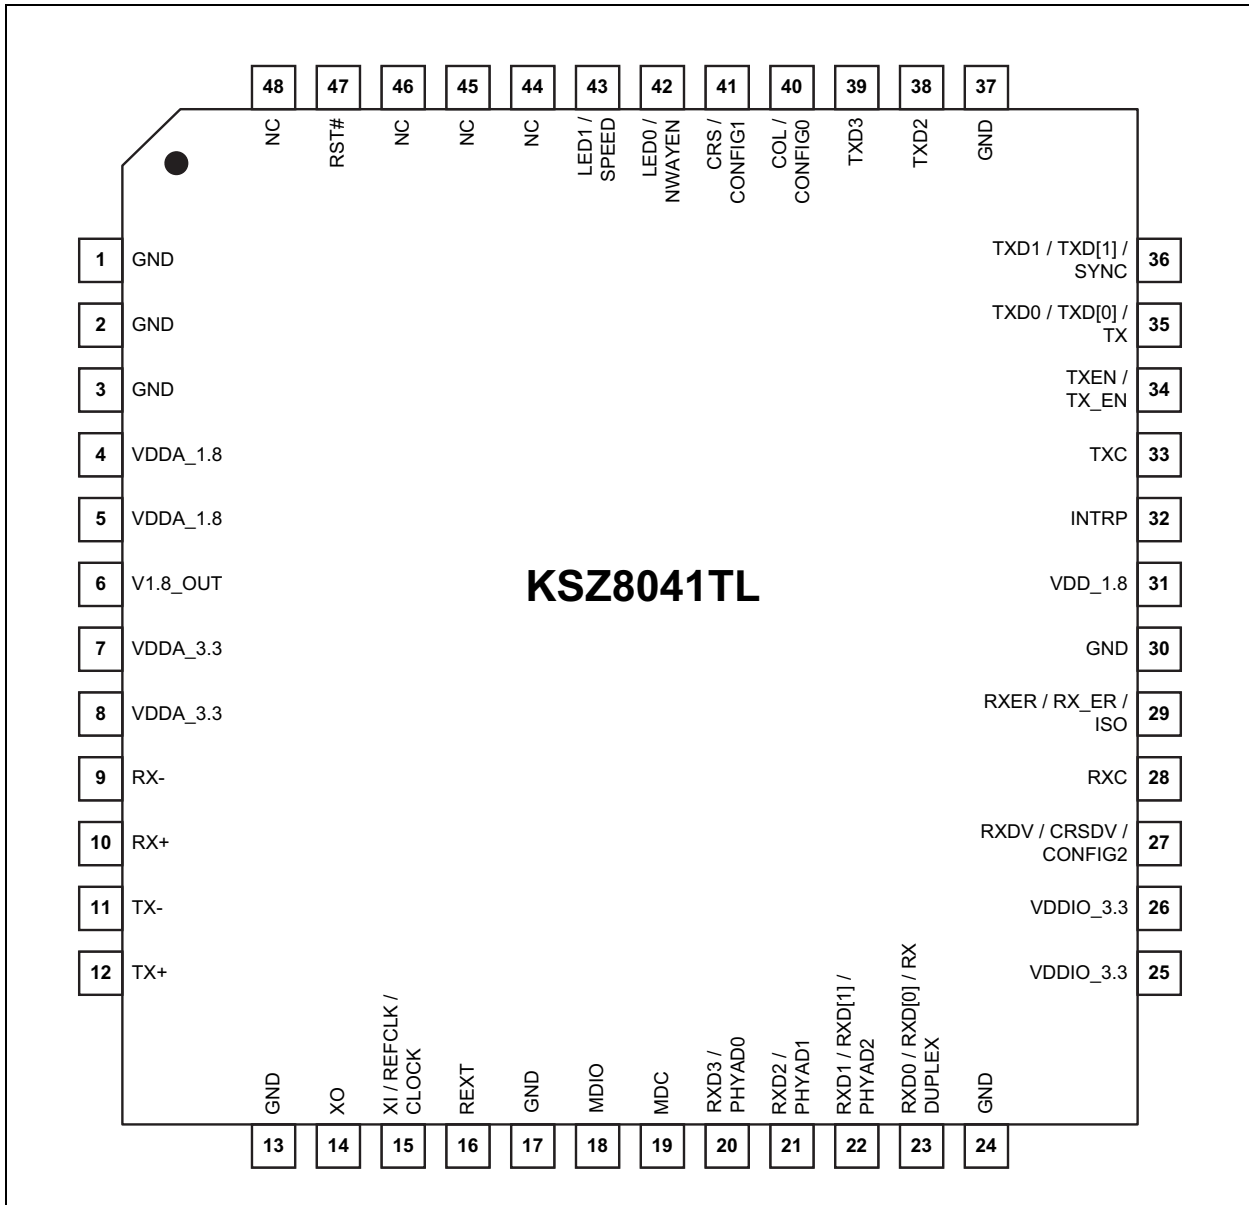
48 NC
47 RST#
46 NC
45 NC
44 NC
43 LED1 / SPEED
42 LED0 / NWAYEN
41 CRS / CONFIG1
40 COL / CONFIG0
39 TXD3
38 TXD2
37 GND

1 GND
2 GND
3 GND
4 VDDA_1.8
5 VDDA_1.8
6 V1.8_OUT
7 VDDA_3.3
8 VDDA_3.3
9 RX-
10 RX+
11 TX-
12 TX+

KSZ8041TL

TXD1 / TXD[1] / SYNC 36
TXD0 / TXD[0] / TX 35
TXEN / TX_EN 34
TXC 33
INTRP 32
VDD_1.8 31
GND 30
RXER / RX_ER / ISO 29
RXC 28
RXDV / CRSDV / CONFIG2 27
VDDIO_3.3 26
VDDIO_3.3 25

GND 13
XO 14
XI / REFCLK / CLOCK 15
REXT 16
GND 17
MDIO 18
MDC 19
RXD3 / PHYAD0 20
RXD2 / PHYAD1 21
RXD1 / RXD[1] / PHYAD2 22
RXD0 / RXD[0] / RX DUPLEX 23
GND 24